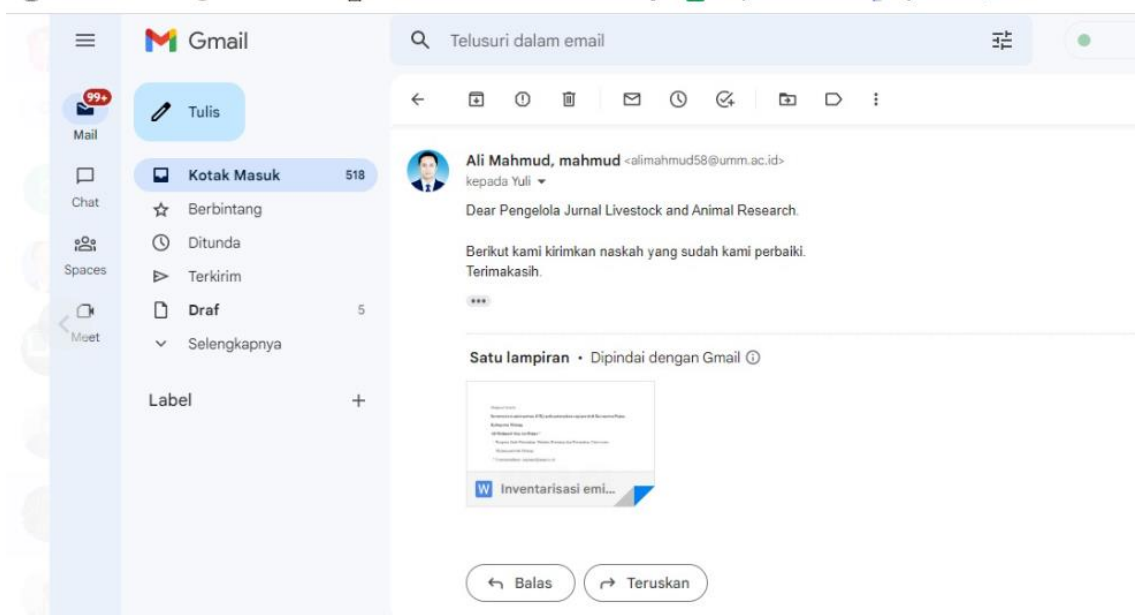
Gmail

Telusuri dalam email

99+
Mail

Chat

Spaces

Meet

Tulis

Kotak Masuk 518
Berbintang
Ditunda
Terkirim
Draf 5
Selengkapnya

Label +

Ali Mahmud, mahmud <alimahmud58@umm.ac.id>
kepada Yuli

Dear Pengelola Jurnal Livestock and Animal Research.

Berikut kami kirimkan naskah yang sudah kami perbaiki.
Terimakasih.

Satu lampiran • Dipindai dengan Gmail

Inventarisasi emi...

Balas
Teruskan